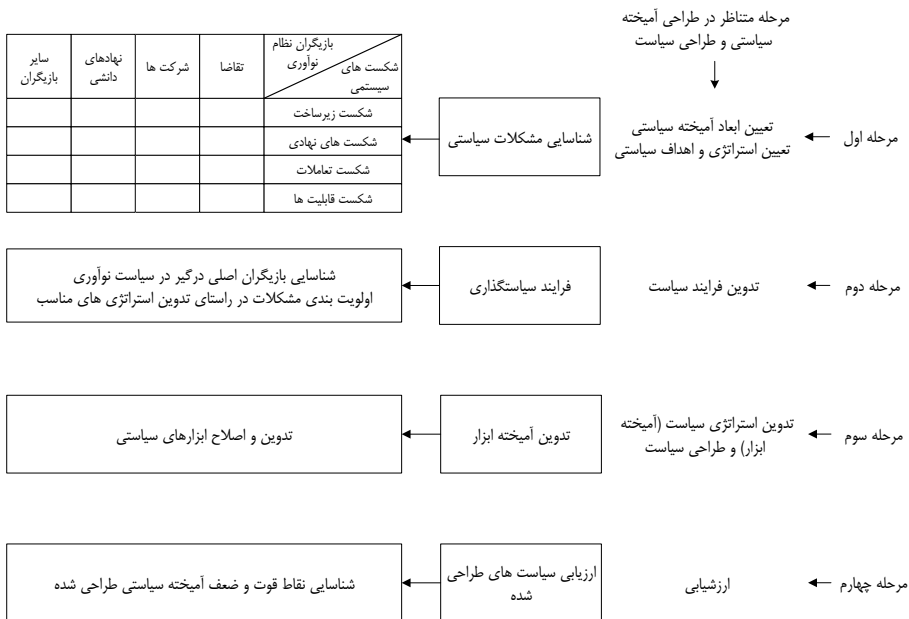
مرحله متناظر در طراحی آمیخته سیاستی و طراحی سیاست

| بازیگران نظام نوآوری / شکست های سیستمی | تقاضا | شرکت ها | نهادهای دانشی | سایر بازیگران |
|---|---|---|---|---|
| شکست زیرساخت | | | | |
| شکست های نهادی | | | | |
| شکست تعاملات | | | | |
| شکست قابلیت ها | | | | |

شناسایی مشکلات سیاستی

مرحله اول

تعیین ابعاد آمیخته سیاستی
تعیین استراتژی و اهداف سیاستی

شناسایی بازیگران اصلی درگیر در سیاست نوآوری
اولویت بندی مشکلات در راستای تدوین استراتژی های مناسب

فرایند سیاستگذاری

تدوین فرایند سیاست

مرحله دوم

تدوین و اصلاح ابزارهای سیاستی

تدوین آمیخته ابزار

تدوین استراتژی سیاست (آمیخته ابزار) و طراحی سیاست

مرحله سوم

شناسایی نقاط قوت و ضعف آمیخته سیاستی طراحی شده

ارزیابی سیاست های طراحی شده

ارزشیابی

مرحله چهارم